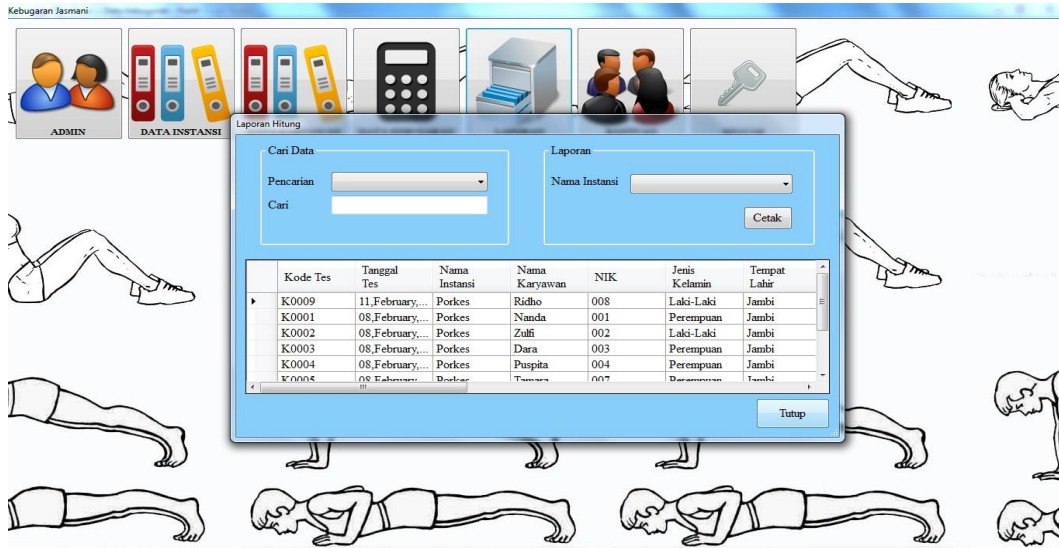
Kebugaran Jasmani

ADMIN

DATA INSTANSI

Laporan Hitung

Cari Data

Pencarian

Cari

Laporan

Nama Instansi

Cetak

| | Kode Tes | Tanggal Tes | Nama Instansi | Nama Karyawan | NIK | Jenis Kelamin | Tempat Lahir |
|---|---|---|---|---|---|---|---|
| ▸ | K0009 | 11,February,... | Porkes | Ridho | 008 | Laki-Laki | Jambi |
| | K0001 | 08,February,... | Porkes | Nanda | 001 | Perempuan | Jambi |
| | K0002 | 08,February,... | Porkes | Zulfi | 002 | Laki-Laki | Jambi |
| | K0003 | 08,February,... | Porkes | Dara | 003 | Perempuan | Jambi |
| | K0004 | 08,February,... | Porkes | Puspita | 004 | Perempuan | Jambi |
| | K0005 | 08,February,... | Porkes | Tamara | 007 | Perempuan | Jambi |

Tutup